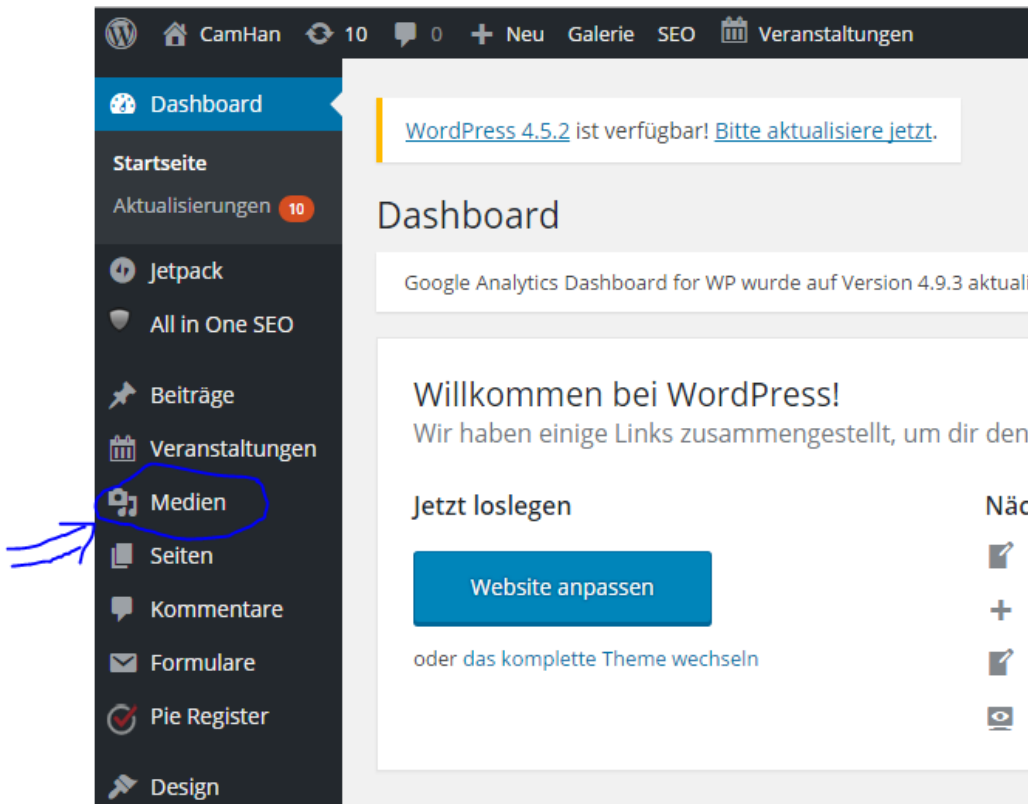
CamHan 10 0 Neu Galerie SEO Veranstaltungen

Dashboard

Startseite
Aktualisierungen 10

Jetpack
All in One SEO

Beiträge
Veranstaltungen
Medien
Seiten
Kommentare
Formulare
Pie Register

Design

WordPress 4.5.2 ist verfügbar! Bitte aktualisiere jetzt.

Dashboard

Google Analytics Dashboard for WP wurde auf Version 4.9.3 aktuali

Willkommen bei WordPress!
Wir haben einige Links zusammengestellt, um dir den

Jetzt loslegen

Website anpassen

oder das komplette Theme wechseln

Näc